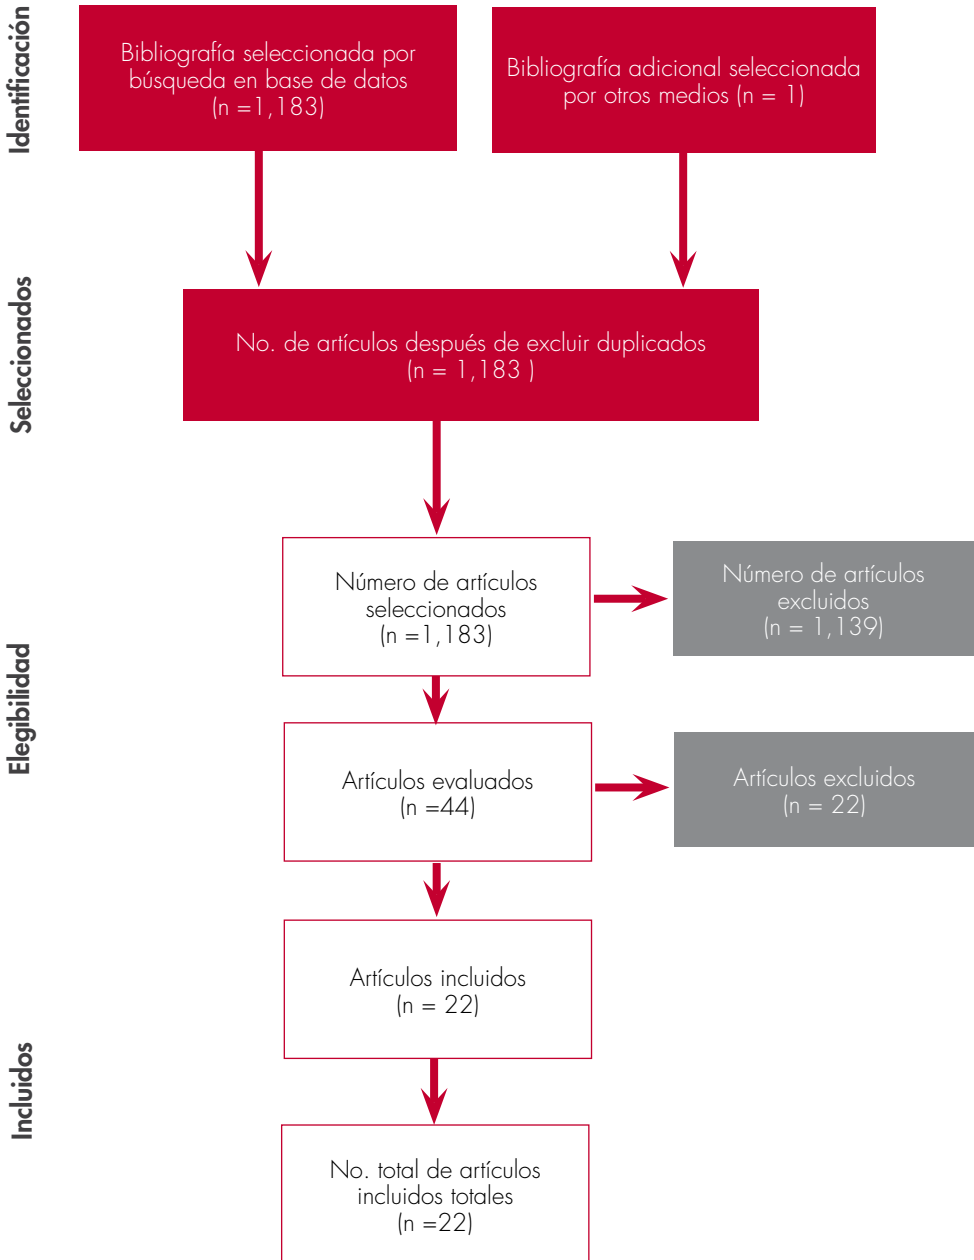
Identificación

Bibliografía seleccionada por búsqueda en base de datos (n =1,183)

Bibliografía adicional seleccionada por otros medios (n = 1)

Seleccionados

No. de artículos después de excluir duplicados (n = 1,183 )

Elegibilidad

Número de artículos seleccionados (n =1,183)

Número de artículos excluidos (n = 1,139)

Artículos evaluados (n =44)

Artículos excluidos (n = 22)

Incluidos

Artículos incluidos (n = 22)

No. total de artículos incluidos totales (n =22)